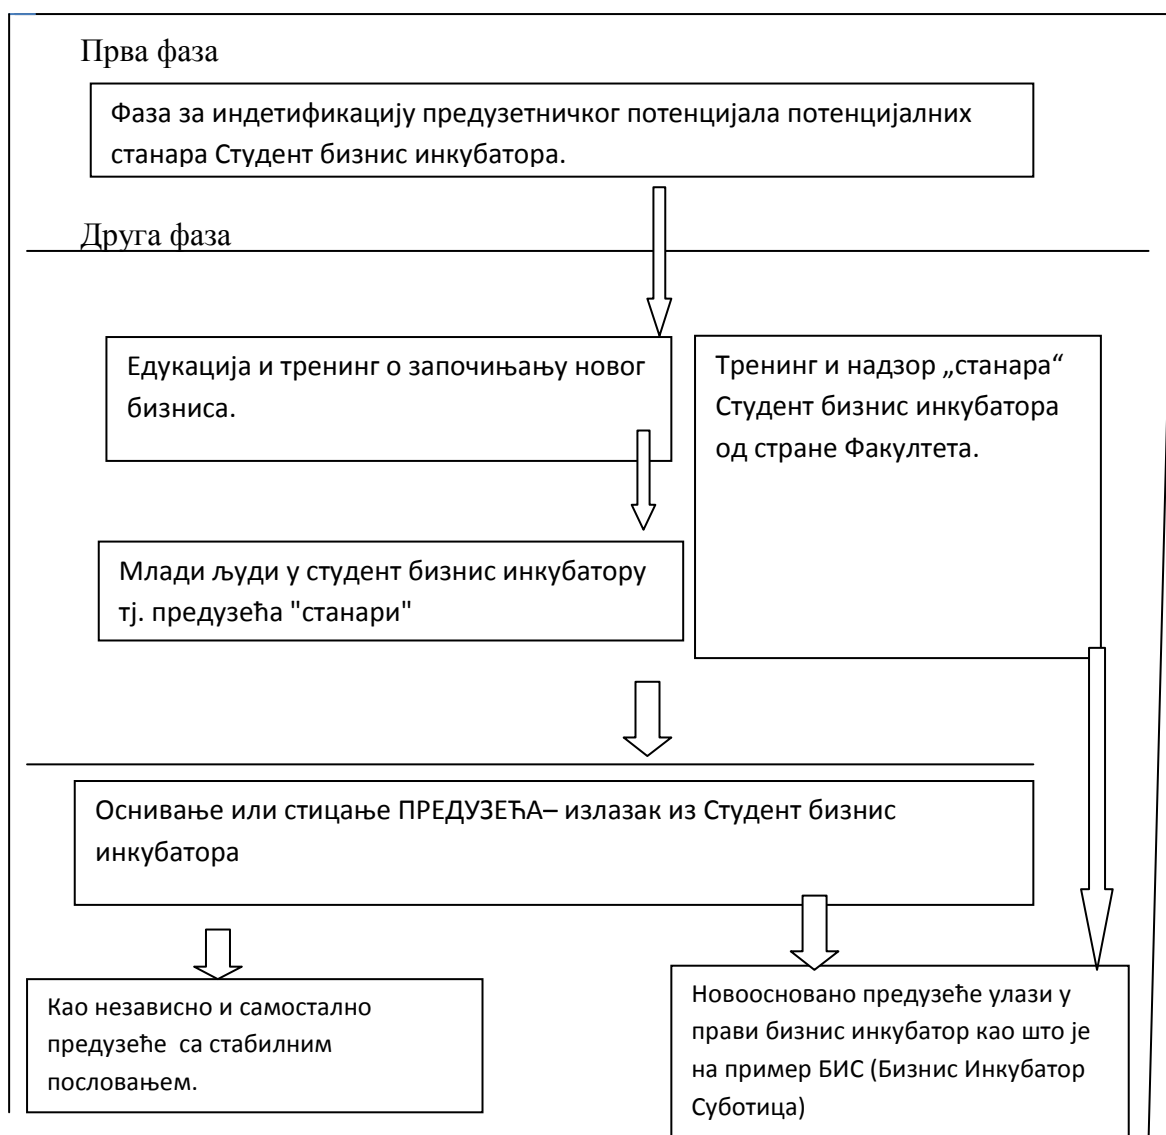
Прва фаза

Фаза за индетификацију предузетничког потенцијала потенцијалних станара Студент бизнис инкубатора.

Друга фаза

Едукација и тренинг о започињању новог бизниса.

Тренинг и надзор „станара“ Студент бизнис инкубатора од стране Факултета.

Млади људи у студент бизнис инкубатору тј. предузећа "станари"

Оснивање или стицање ПРЕДУЗЕЋА– излазак из Студент бизнис инкубатора

Као независно и самостално предузеће са стабилним пословањем.

Новоосновано предузеће улази у прави бизнис инкубатор као што је на пример БИС (Бизнис Инкубатор Суботица)